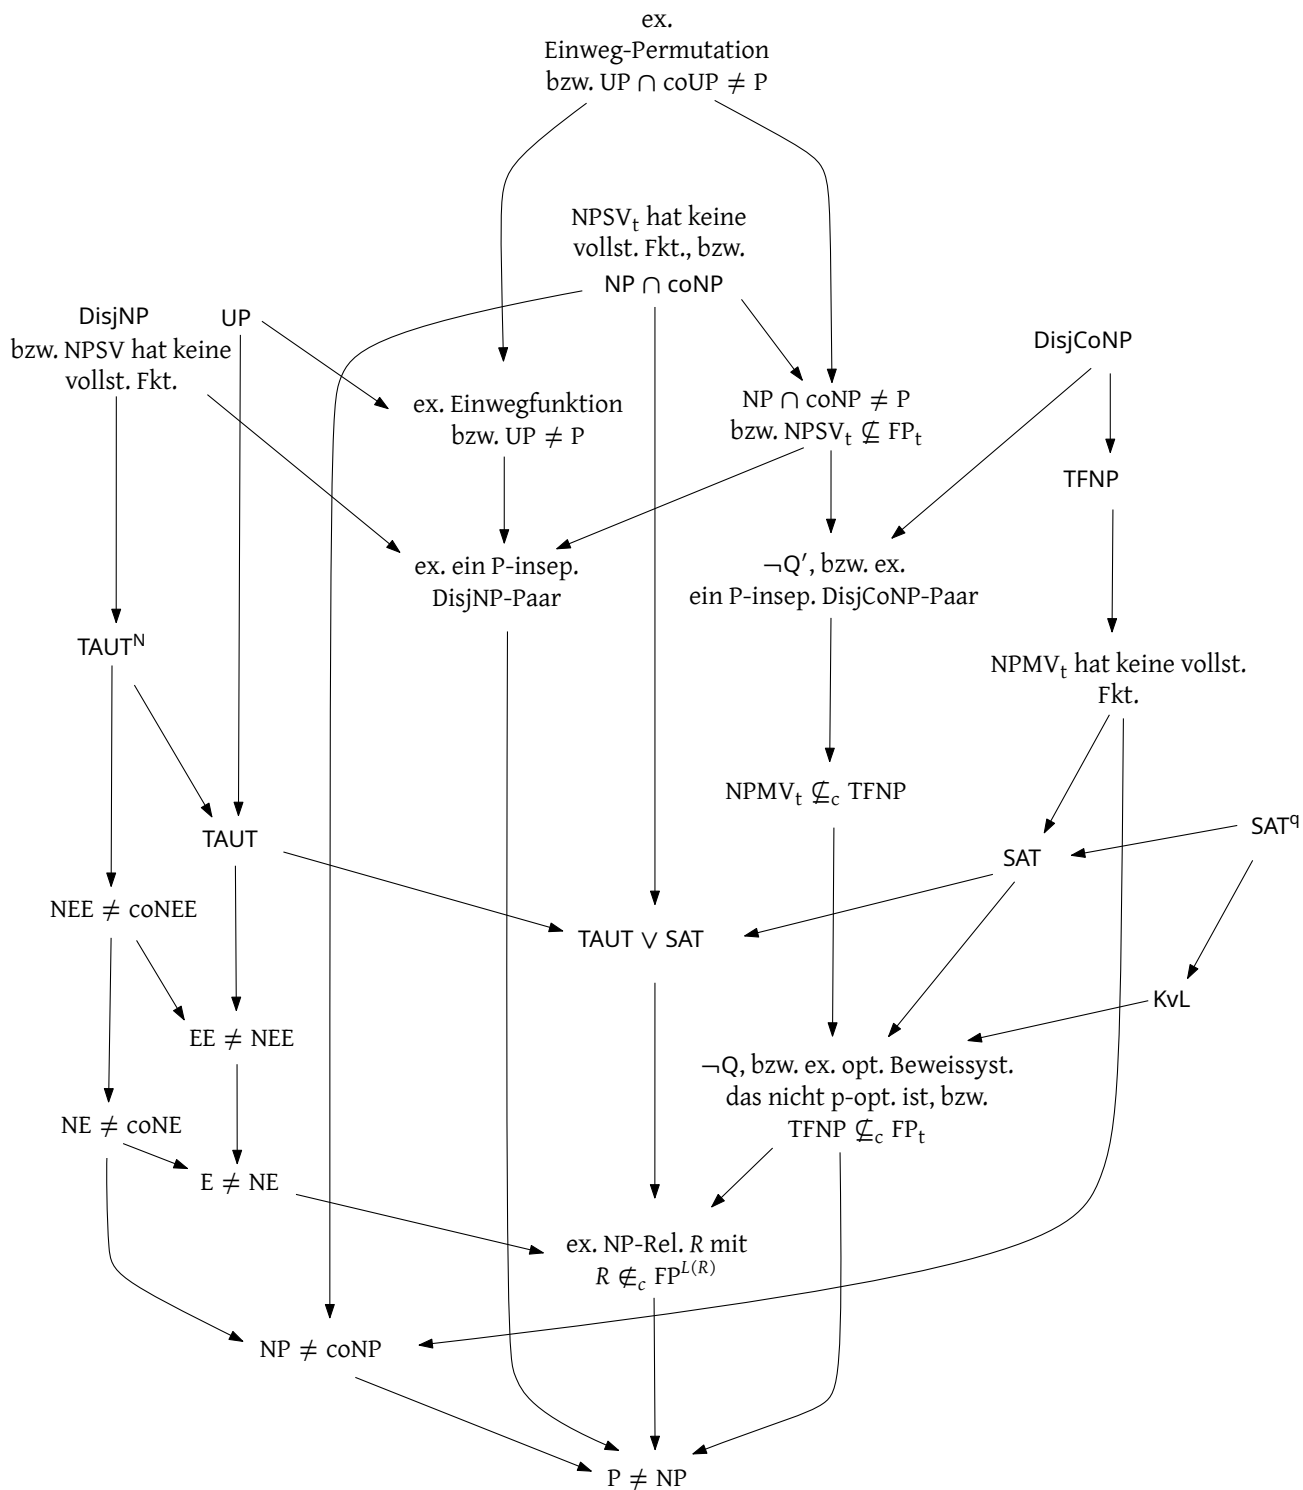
ex. Einweg-Permutation bzw. UP $\cap$ coUP $\neq$ P

NPSV$_t$ hat keine vollst. Fkt., bzw. NP $\cap$ coNP

DisjNP bzw. NPSV hat keine vollst. Fkt.

UP

ex. Einwegfunktion bzw. UP $\neq$ P

NP $\cap$ coNP $\neq$ P bzw. NPSV$_t$ $\not\subseteq$ FP$_t$

DisjCoNP

TFNP

ex. ein P-insep. DisjNP-Paar

$\neg$Q′, bzw. ex. ein P-insep. DisjCoNP-Paar

TAUT$^N$

NPMV$_t$ hat keine vollst. Fkt.

NPMV$_t$ $\not\subseteq_c$ TFNP

TAUT

SAT

SAT$^q$

NEE $\neq$ coNEE

TAUT $\vee$ SAT

KvL

EE $\neq$ NEE

$\neg$Q, bzw. ex. opt. Beweissyst. das nicht p-opt. ist, bzw. TFNP $\not\subseteq_c$ FP$_t$

NE $\neq$ coNE

E $\neq$ NE

ex. NP-Rel. $R$ mit $R \notin_c$ FP$^{L(R)}$

NP $\neq$ coNP

P $\neq$ NP